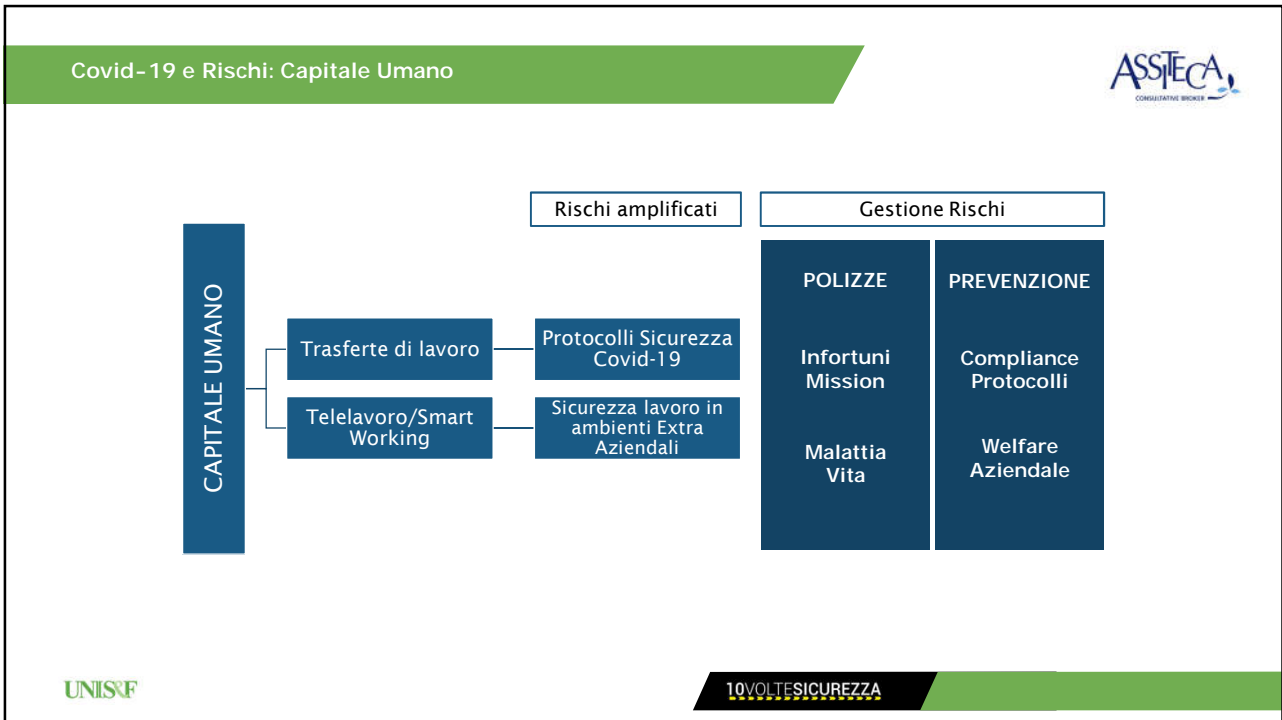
Covid-19 e Rischi: Capitale Umano

ASSITECA
CONSULTATIVE BROKER

Rischi amplificati

Gestione Rischi

CAPITALE UMANO

Trasferte di lavoro

Telelavoro/Smart Working

Protocolli Sicurezza Covid-19

Sicurezza lavoro in ambienti Extra Aziendali

POLIZZE

Infortuni Mission

Malattia Vita

PREVENZIONE

Compliance Protocolli

Welfare Aziendale

UNISEF

10VOLTESICUREZZA